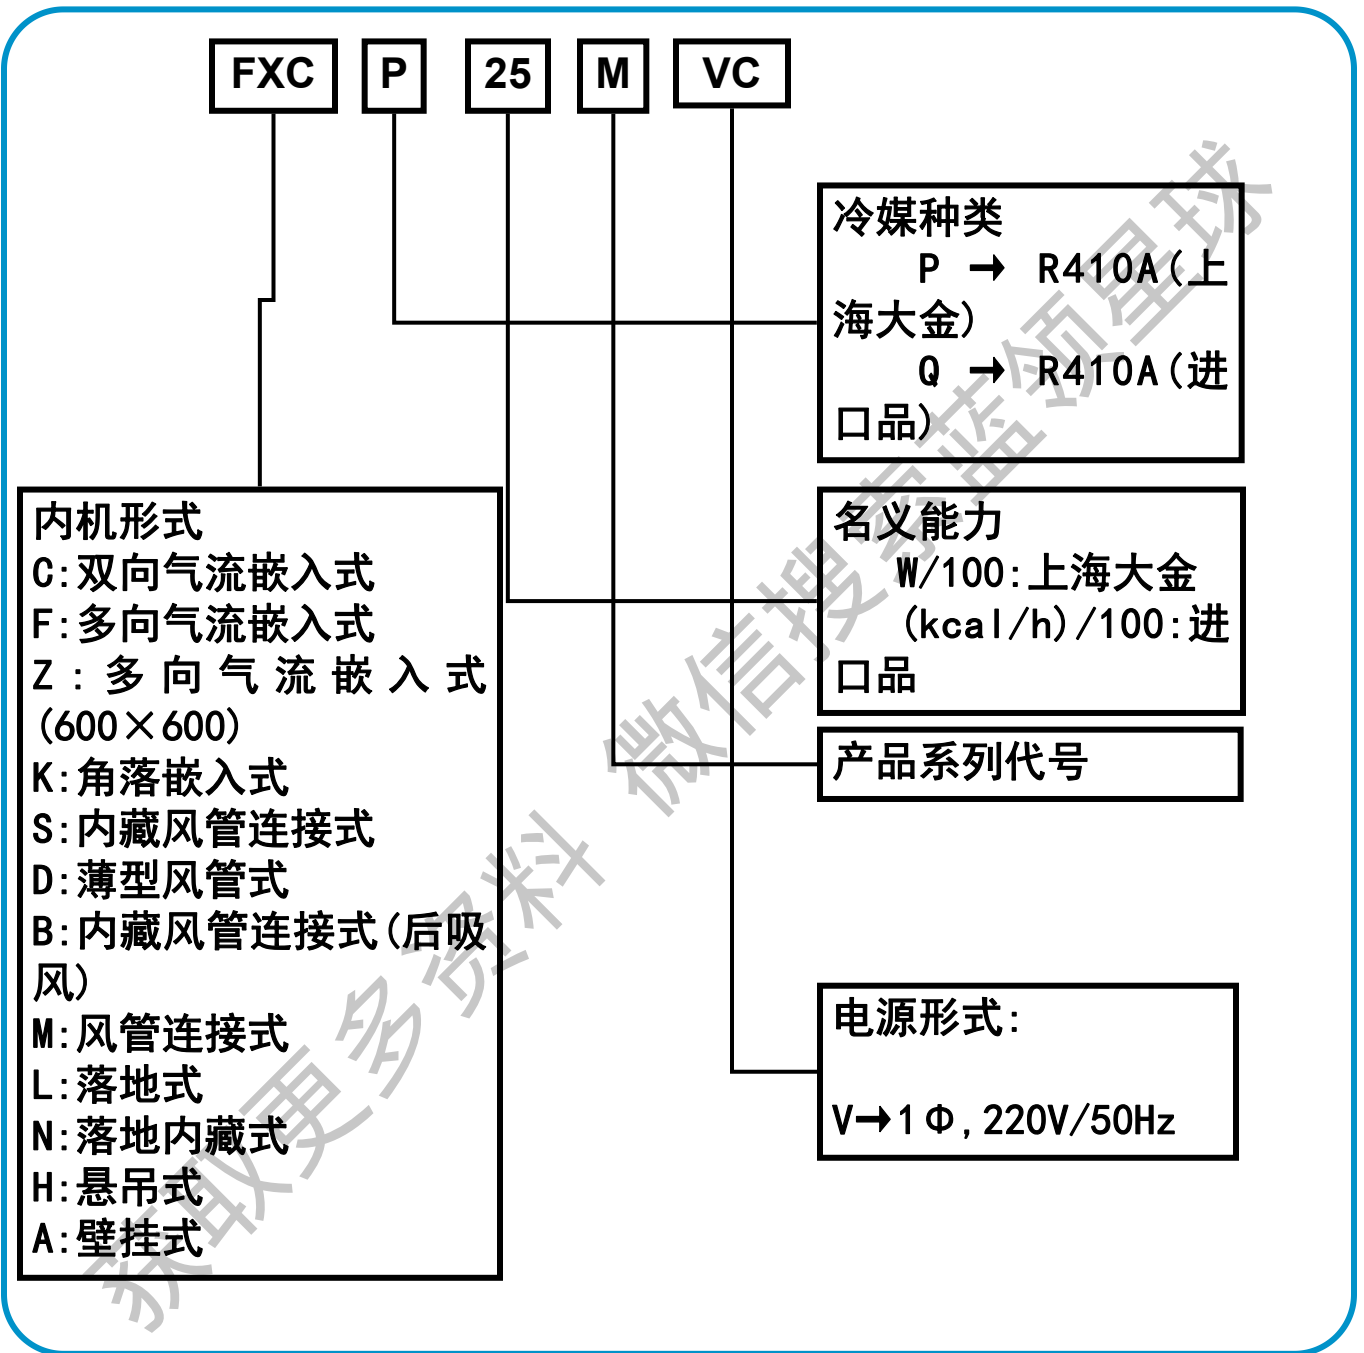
FXC P 25 M VC

冷媒种类
P → R410A(上海大金)
Q → R410A(进口品)

名义能力
W/100:上海大金
(kcal/h)/100:进口品

产品系列代号

电源形式:
V→1Φ,220V/50Hz

内机形式
C:双向气流嵌入式
F:多向气流嵌入式
Z:多向气流嵌入式(600×600)
K:角落嵌入式
S:内藏风管连接式
D:薄型风管式
B:内藏风管连接式(后吸风)
M:风管连接式
L:落地式
N:落地内藏式
H:悬吊式
A:壁挂式

获取更多资料 微信搜索蓝领星球